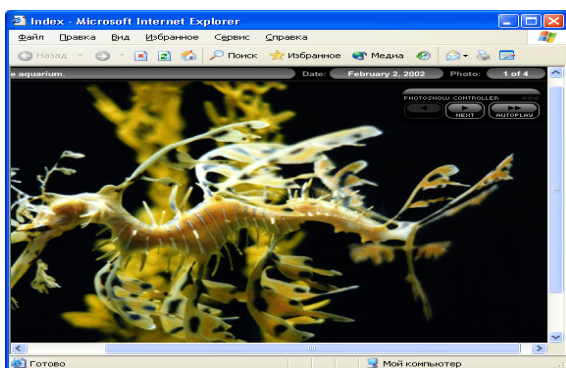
Index - Microsoft Internet Explorer

Файл Правка Вид Избранное Сервис Справка

Назад Поиск Избранное Медиа

e aquarium. Date: February 2, 2002 Photo: 1 of 4

PHOTOSHOW CONTROLLER

NEXT AUTOPLAY

Готово Мой компьютер